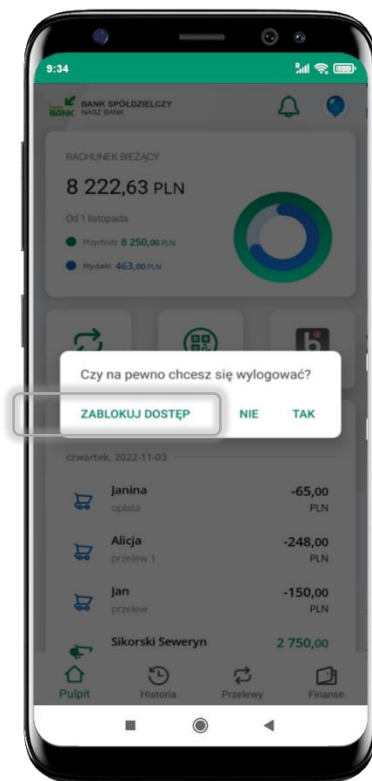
9:34

BANK SPÓŁDZIELCZY
NASZ BANK

RACHUNEK BIEŻĄCY

8 222,63 PLN

Od 1 listopada

Przychody 8 250,00 PLN

Wydatki 463,00 PLN

Czy na pewno chcesz się wylogować?

ZABLOKUJ DOSTĘP

NIE

TAK

czwartek, 2022-11-03

Janina
opłata
-65,00
PLN

Alicja
przelew 1
-248,00
PLN

Jan
przelew
-150,00
PLN

Sikorski Seweryn
2 750,00

Pulpit

Historia

Przelewy

Finanse